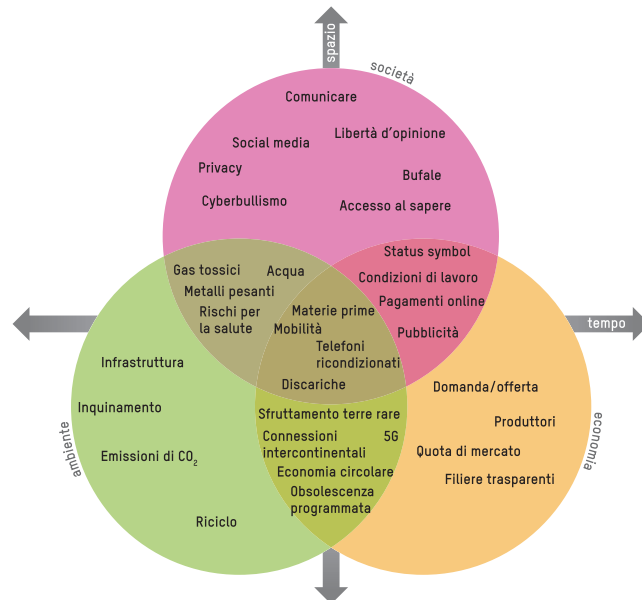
spazio

società

Comunicare

Social media

Libertà d'opinione

Privacy

Bufale

Cyberbullismo

Accesso al sapere

Status symbol

Gas tossici

Acqua

Condizioni di lavoro

Metalli pesanti

Pagamenti online

Rischi per la salute

Materie prime

Mobilità

Pubblicità

tempo

Telefoni ricondizionati

Infrastruttura

Discariche

Domanda/offerta

Inquinamento

Sfruttamento terre rare

Produttori

Connessioni intercontinentali

5G

ambiente

Emissioni di $CO_2$

Quota di mercato

economia

Economia circolare

Filiere trasparenti

Obsolescenza programmata

Riciclo